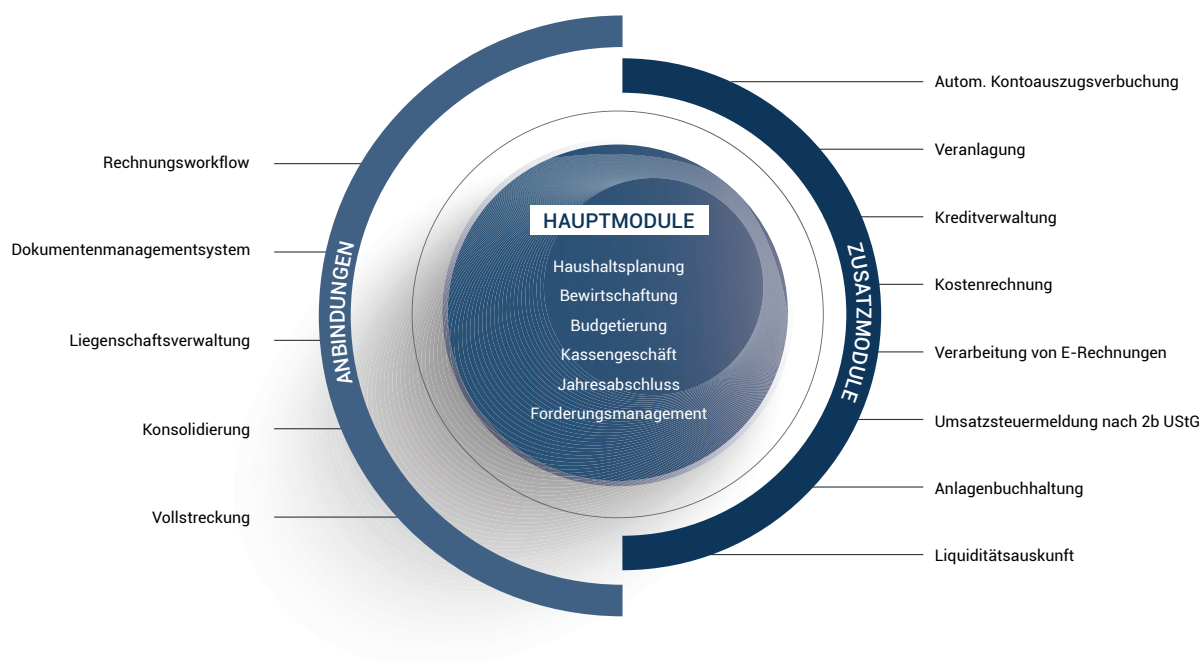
HAUPTMODULE

Haushaltsplanung
Bewirtschaftung
Budgetierung
Kassengeschäft
Jahresabschluss
Forderungsmanagement

ANBINDUNGEN

Rechnungsworkflow
Dokumentenmanagementsystem
Liegenschaftsverwaltung
Konsolidierung
Vollstreckung

ZUSATZMODULE

Autom. Kontoauszugsverbuchung
Veranlagung
Kreditverwaltung
Kostenrechnung
Verarbeitung von E-Rechnungen
Umsatzsteuermeldung nach 2b UStG
Anlagenbuchhaltung
Liquiditätsauskunft